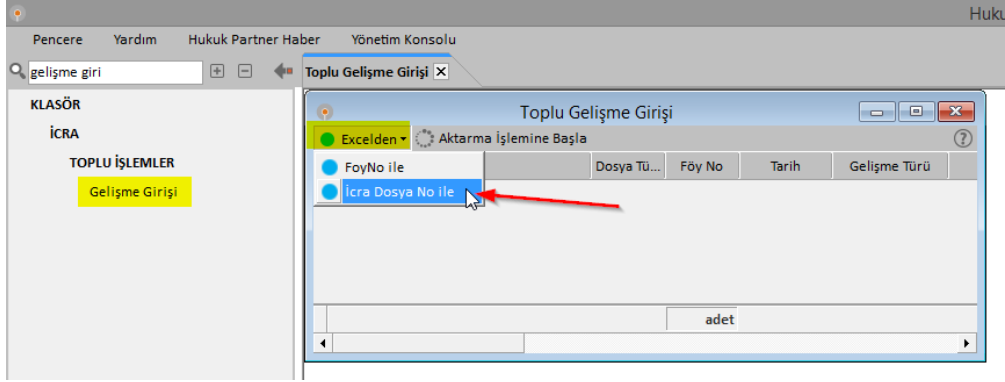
Huku

Pencere Yardım Hukuk Partner Haber Yönetim Konsolu

gelişme giri

Toplu Gelişme Girişi

KLASÖR

İCRA

TOPLU İŞLEMLER

Gelişme Girişi

Toplu Gelişme Girişi

Excelden Aktarma İşlemine Başla

FoyNo ile

İcra Dosya No ile

| Dosya Tü... | Föy No | Tarih | Gelişme Türü |
|---|---|---|---|

adet